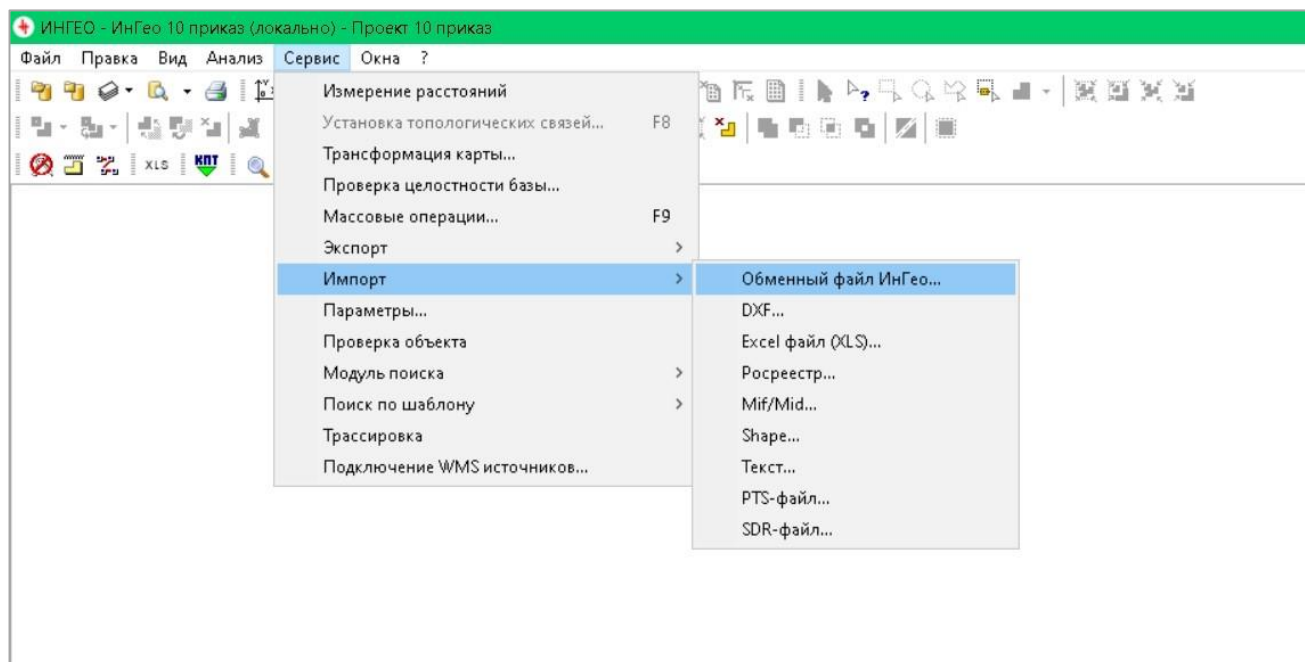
ИНГЕО - ИнГео 10 приказ (локально) - Проект 10 приказ

Файл Правка Вид Анализ Сервис Окна ?

XLS КПТ

Измерение расстояний
Установка топологических связей... F8
Трансформация карты...
Проверка целостности базы...
Массовые операции... F9
Экспорт
Импорт
Параметры...
Проверка объекта
Модуль поиска
Поиск по шаблону
Трассировка
Подключение WMS источников...

Обменный файл ИнГео...
DXF...
Excel файл (XLS)...
Росреестр...
Mif/Mid...
Shape...
Текст...
PTS-файл...
SDR-файл...